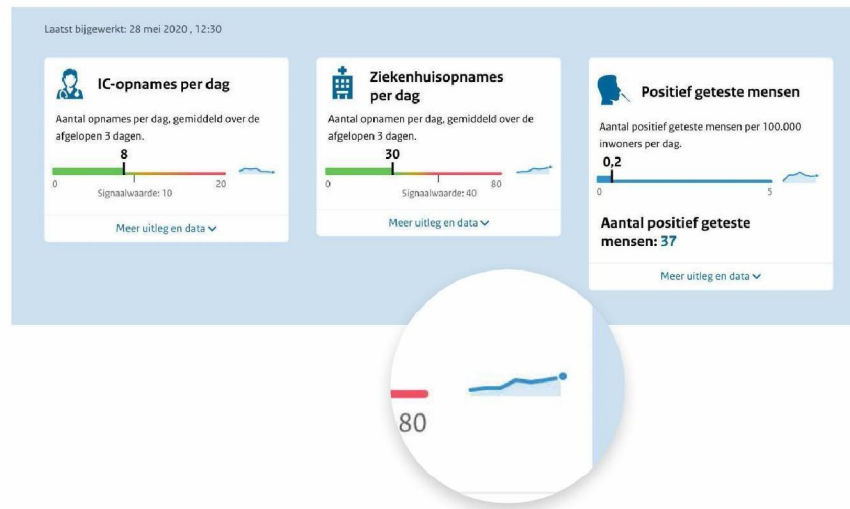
Laatst bijgewerkt: 28 mei 2020 , 12:30

IC-opnames per dag

Aantal opnames per dag, gemiddeld over de afgelopen 3 dagen.

8

0 20

Signaalwaarde: 10

Meer uitleg en data

Ziekenhuisopnames per dag

Aantal opnamen per dag, gemiddeld over de afgelopen 3 dagen.

30

0 80

Signaalwaarde: 40

Meer uitleg en data

Positief geteste mensen

Aantal positief geteste mensen per 100.000 inwoners per dag.

0,2

0 5

Aantal positief geteste mensen: 37

Meer uitleg en data

80